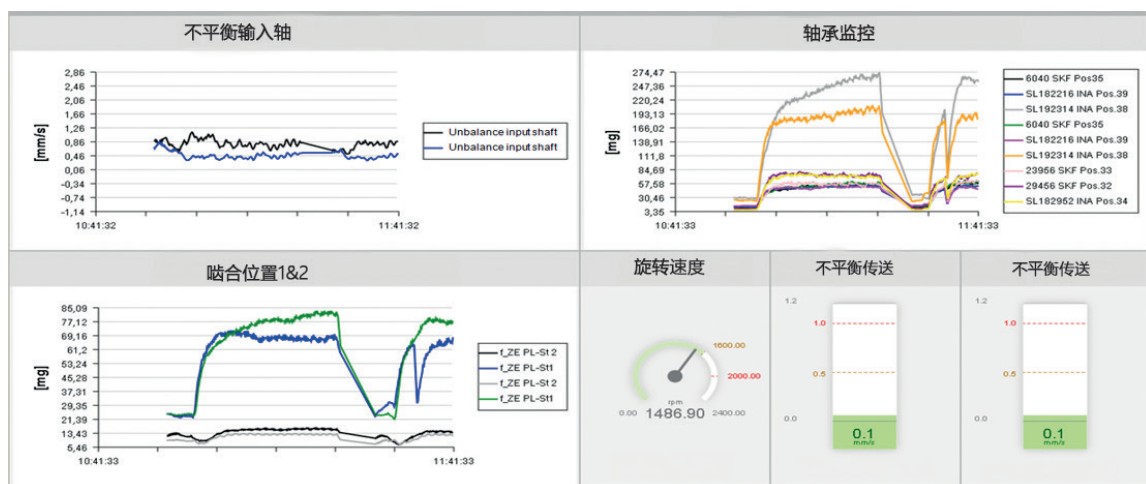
不平衡输入轴

2,86
2,46
2,06
1,66
1,26
0,86
0,46
0,06
-0,34
-0,74
-1,14
[mm/s]
10:41:32
11:41:32

Unbalance input shaft
Unbalance input shaft

轴承监控

274,47
247,36
220,24
193,13
166,02
138,91
111,8
84,69
57,58
30,46
3,35
[mg]
10:41:33
11:41:33

6040 SKF Pos35
SL182216 INA Pos.39
SL192314 INA Pos.38
6040 SKF Pos35
SL182216 INA Pos.39
SL192314 INA Pos.38
23956 SKF Pos.33
29456 SKF Pos.32
SL182952 INA Pos.34

啮合位置1&2

85,09
77,12
69,16
61,2
53,24
45,28
37,31
29,35
21,39
13,43
5,46
[mg]
10:41:33
11:41:33

f_ZE PL-St 2
f_ZE PL-St1
f_ZE PL-St 2
f_ZE PL-St1

旋转速度

1600.00
2000.00
rpm
0.00
1486.90
2400.00

不平衡传送

1.2
1.0
0.5
0.0
0.1
mm/s

不平衡传送

1.2
1.0
0.5
0.0
0.1
mm/s